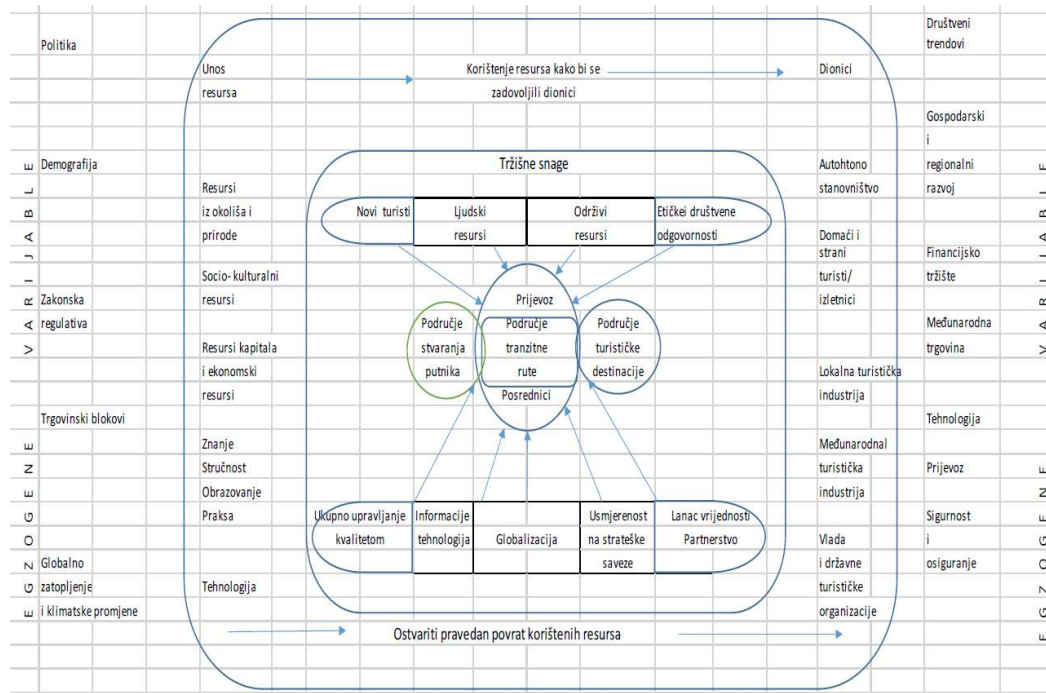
Politika

Demografija

Zakonska regulativa

Trgovinski blokovi

Globalno zatopljenje i klimatske promjene

E L B A I J R A V
E N E G O Z G E

Unos resursa

Korištenje resursa kako bi se zadovoljili dionici

Dionici

Društveni trendovi

Gospodarski i regionalni razvoj

Financijsko tržište

Međunarodna trgovina

Tehnologija

Prijevoz

Sigurnost i osiguranje

Tržišne snage

Resursi iz okoliša i prirode

Socio- kulturalni resursi

Resursi kapitala i ekonomski resursi

Znanje
Stručnost
Obrazovanje
Praksa

Tehnologija

Novi turisti

Ljudski resursi

Održivi resursi

Etičkei društvene odgovornosti

Prijevoz

Područje stvaranja putnika

Područje tranzitne rute

Područje turističke destinacije

Posrednici

Ukupno upravljanje kvalitetom

Informacije tehnologija

Globalizacija

Usmjerenost na strateške saveze

Lanac vrijednosti Partnerstvo

Autohtono stanovništvo

Domaći i strani turisti/ izletnici

Lokalna turistička industrija

Međunarodnal turistička industrija

Vlada i državne turističke organizacije

Ostvariti pravedan povrat korištenih resursa

E L B A I R A V
E N E G O Z G E